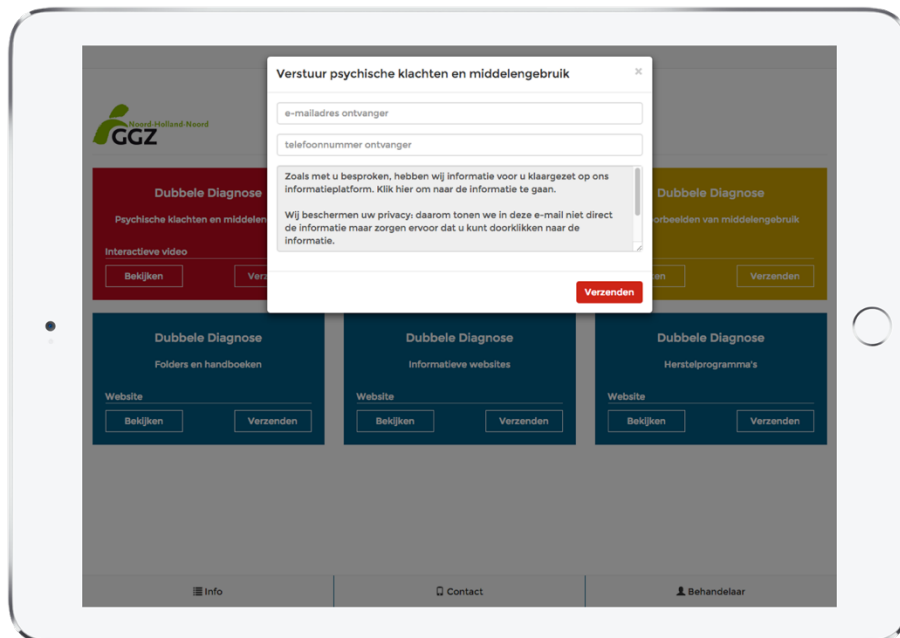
Noord-Holland-Noord
GGZ

Verstuur psychische klachten en middelengebruik

×

e-mailadres ontvanger

telefoonnummer ontvanger

Zoals met u besproken, hebben wij informatie voor u klaargezet op ons informatieplatform. Klik hier om naar de informatie te gaan.

Wij beschermen uw privacy: daarom tonen we in deze e-mail niet direct de informatie maar zorgen ervoor dat u kunt doorklikken naar de informatie.

Verzenden

Dubbele Diagnose
Psychische klachten en middelen
Interactieve video
Bekijken
Verz

Dubbele Diagnose
oorbeelden van middelengebruik
Verzenden

Dubbele Diagnose
Folders en handboeken
Website
Bekijken
Verzenden

Dubbele Diagnose
Informatieve websites
Website
Bekijken
Verzenden

Dubbele Diagnose
Herstelprogramma's
Website
Bekijken
Verzenden

Info
Contact
Behandelaar